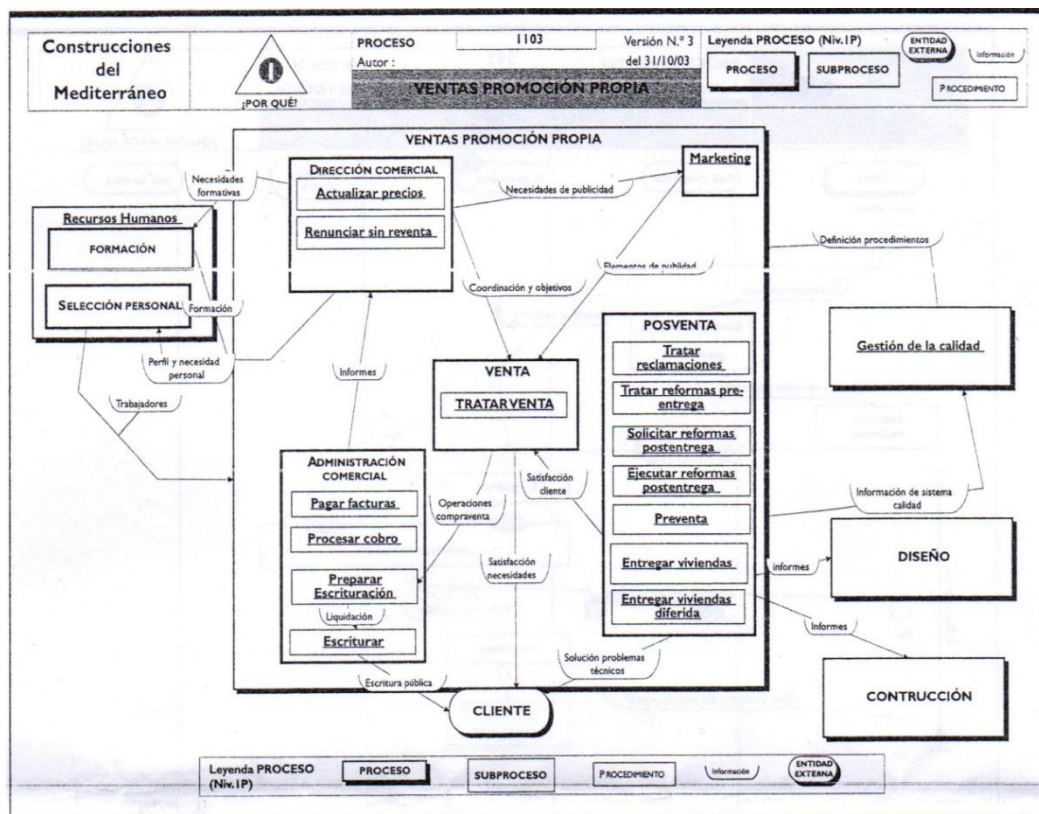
Construcciones del Mediterráneo

¡POR QUÉ?

PROCESO
1103
Versión N.º 3
Autor :
del 31/10/03
VENTAS PROMOCIÓN PROPIA

Leyenda PROCESO (Niv.1P)
ENTIDAD EXTERNA
Información
PROCESO
SUBPROCESO
PROCEDIMIENTO

VENTAS PROMOCIÓN PROPIA

DIRECCIÓN COMERCIAL
Actualizar precios
Renunciar sin reventa

Marketing

Necesidades formativas
Necesidades de publicidad

Recursos Humanos
FORMACIÓN
SELECCIÓN PERSONAL
Formación

Definición procedimientos
Elementos de publidad
Coordinación y objetivos

Perfil y necesidad personal
Informes
Trabajadores

VENTA
TRATARVENTA

POSVENTA
Tratar reclamaciones
Tratar reformas pre-entrega
Solicitar reformas postentrega
Ejecutar reformas postentrega
Preventa
Entregar viviendas
Entregar viviendas diferida

Gestión de la calidad

ADMINISTRACIÓN COMERCIAL
Pagar facturas
Procesar cobro
Preparar Escrituración
Liquidación
Escriturar

Operaciones compraventa
Satisfacción cliente
Satisfacción necesidades
Información de sistema calidad

informes
DISEÑO
Informes

Solución problemas técnicos
Escritura pública

CLIENTE

CONTRUCCIÓN

Leyenda PROCESO (Niv.1P)
PROCESO
SUBPROCESO
PROCEDIMIENTO
Información
ENTIDAD EXTERNA